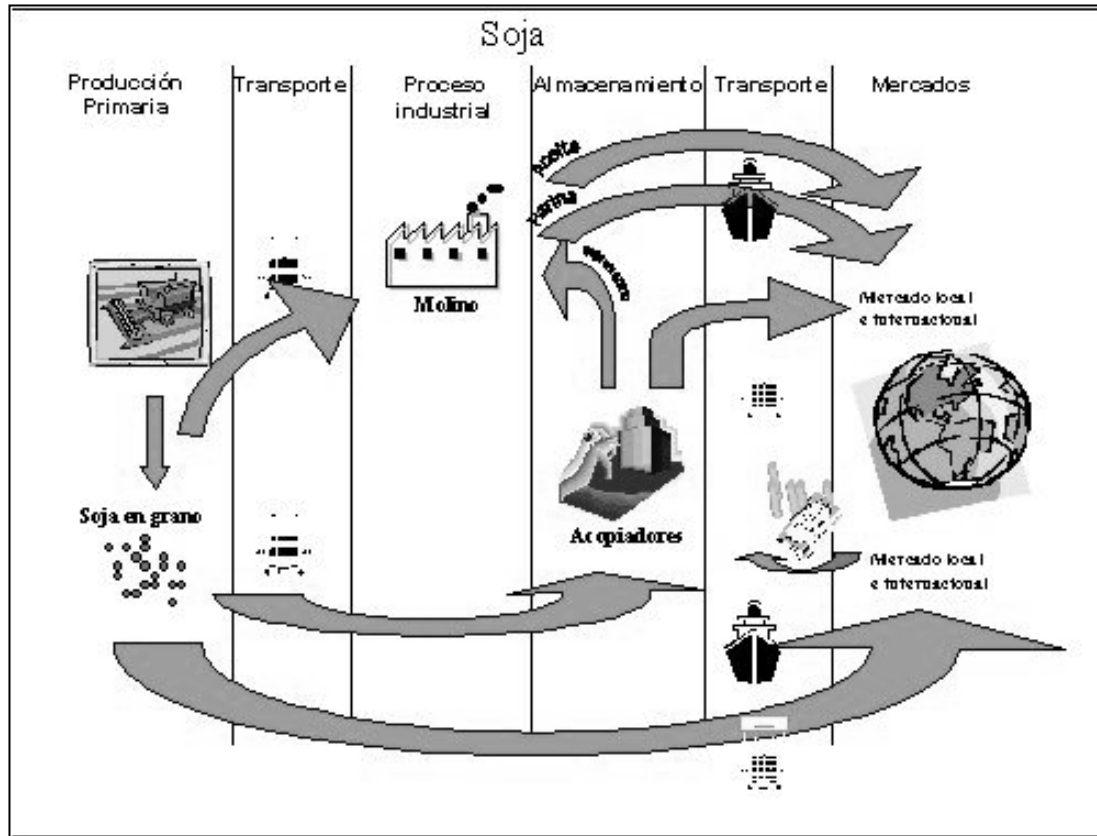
Soja

Producción Primaria

Transporte

Proceso industrial

Almacenamiento

Transporte

Mercados

aceite

harina

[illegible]

Molino

Mercado local e internacional

Soja en grano

Acopiadores

Mercado local e internacional